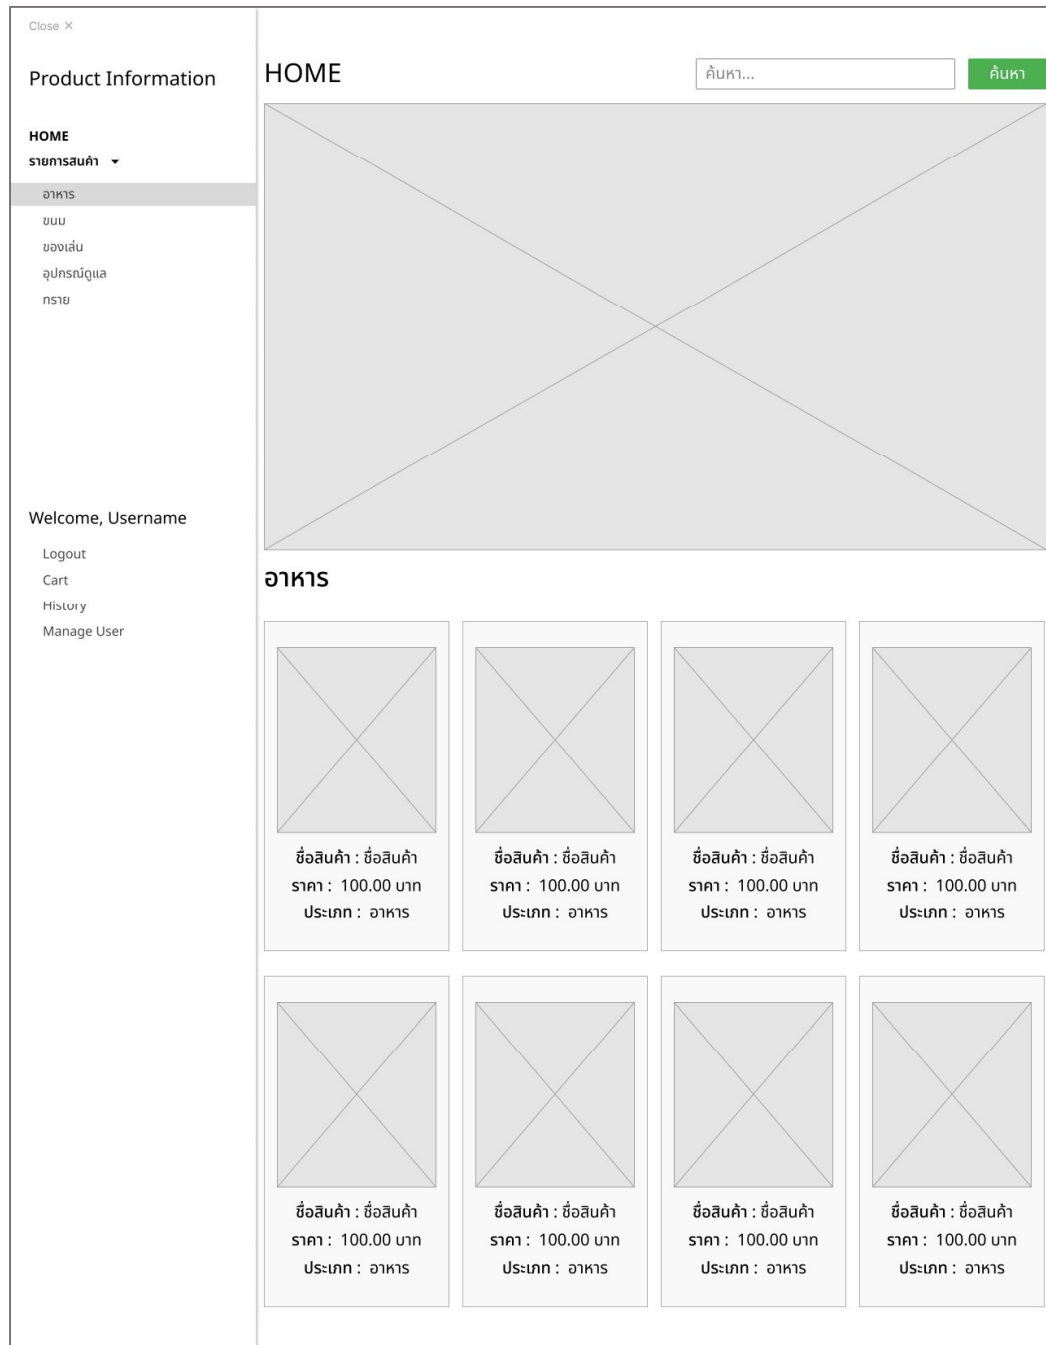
Close ×

Product Information

HOME
รายการสินค้า

อาหาร
ขนม
ของเล่น
อุปกรณ์ดูแล
ทราย

Welcome, Username

Logout
Cart
History
Manage User

HOME

ค้นหา...
ค้นหา

อาหาร

ชื่อสินค้า : ชื่อสินค้า
ราคา : 100.00 บาท
ประเภท : อาหาร

ชื่อสินค้า : ชื่อสินค้า
ราคา : 100.00 บาท
ประเภท : อาหาร

ชื่อสินค้า : ชื่อสินค้า
ราคา : 100.00 บาท
ประเภท : อาหาร

ชื่อสินค้า : ชื่อสินค้า
ราคา : 100.00 บาท
ประเภท : อาหาร

ชื่อสินค้า : ชื่อสินค้า
ราคา : 100.00 บาท
ประเภท : อาหาร

ชื่อสินค้า : ชื่อสินค้า
ราคา : 100.00 บาท
ประเภท : อาหาร

ชื่อสินค้า : ชื่อสินค้า
ราคา : 100.00 บาท
ประเภท : อาหาร

ชื่อสินค้า : ชื่อสินค้า
ราคา : 100.00 บาท
ประเภท : อาหาร